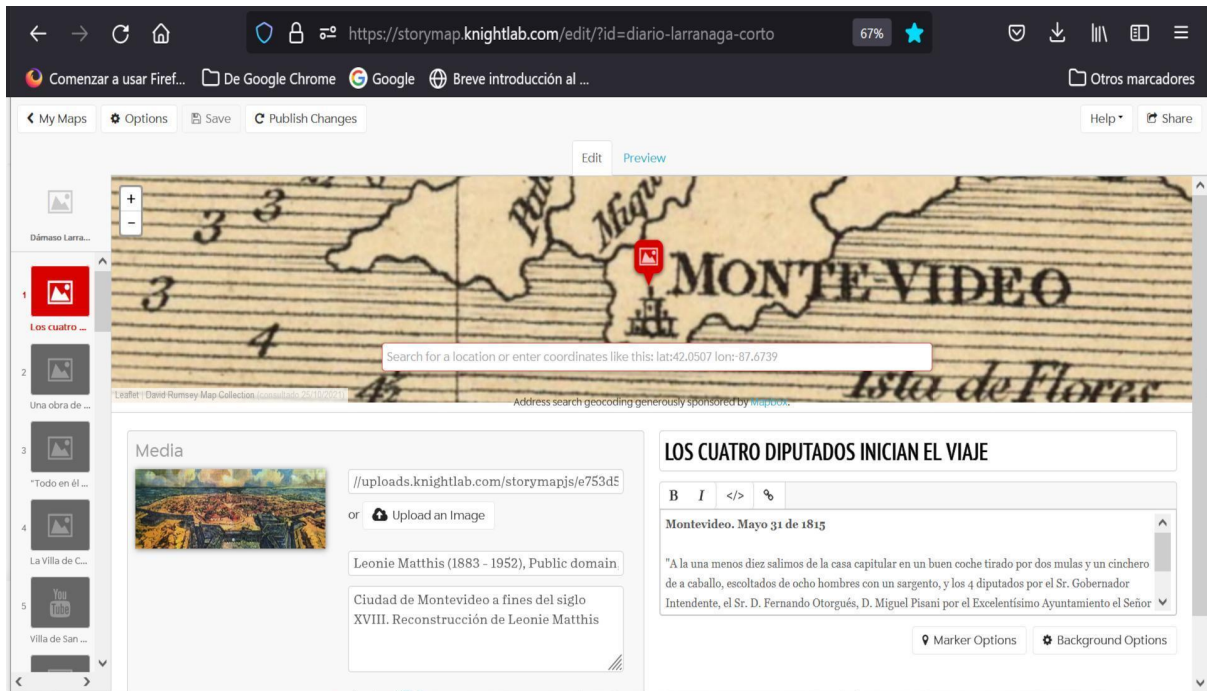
https://storymap.knightlab.com/edit/?id=diario-larranaga-corto

67%

Comenzar a usar Firef... De Google Chrome Google Breve introducción al ...

Otros marcadores

My Maps Options Save Publish Changes

Help Share

Edit Preview

Dámaso Larra...

1 Los cuatro ...

2 Una obra de ...

3 "Todo en él ...

4 La Villa de C...

5 Villa de San ...

+
-

3
3
3
4
MONTEVIDEO
Isla de Flores

Search for a location or enter coordinates like this: lat:42.0507 lon:-87.6739

Leaflet | David Rumsey Map Collection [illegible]

Address search geocoding generously sponsored by Mapbox.

Media

//uploads.knightlab.com/storymapjs/e753d5

or Upload an Image

Leonie Matthis (1883 - 1952), Public domain.

Ciudad de Montevideo a fines del siglo XVIII. Reconstrucción de Leonie Matthis

LOS CUATRO DIPUTADOS INICIAN EL VIAJE

B I </>

Montevideo. Mayo 31 de 1815

"A la una menos diez salimos de la casa capitular en un buen coche tirado por dos mulas y un cinchero de a caballo, escoltados de ocho hombres con un sargento, y los 4 diputados por el Sr. Gobernador Intendente, el Sr. D. Fernando Otorgués, D. Miguel Pisani por el Excelentísimo Ayuntamiento el Señor

Marker Options Background Options